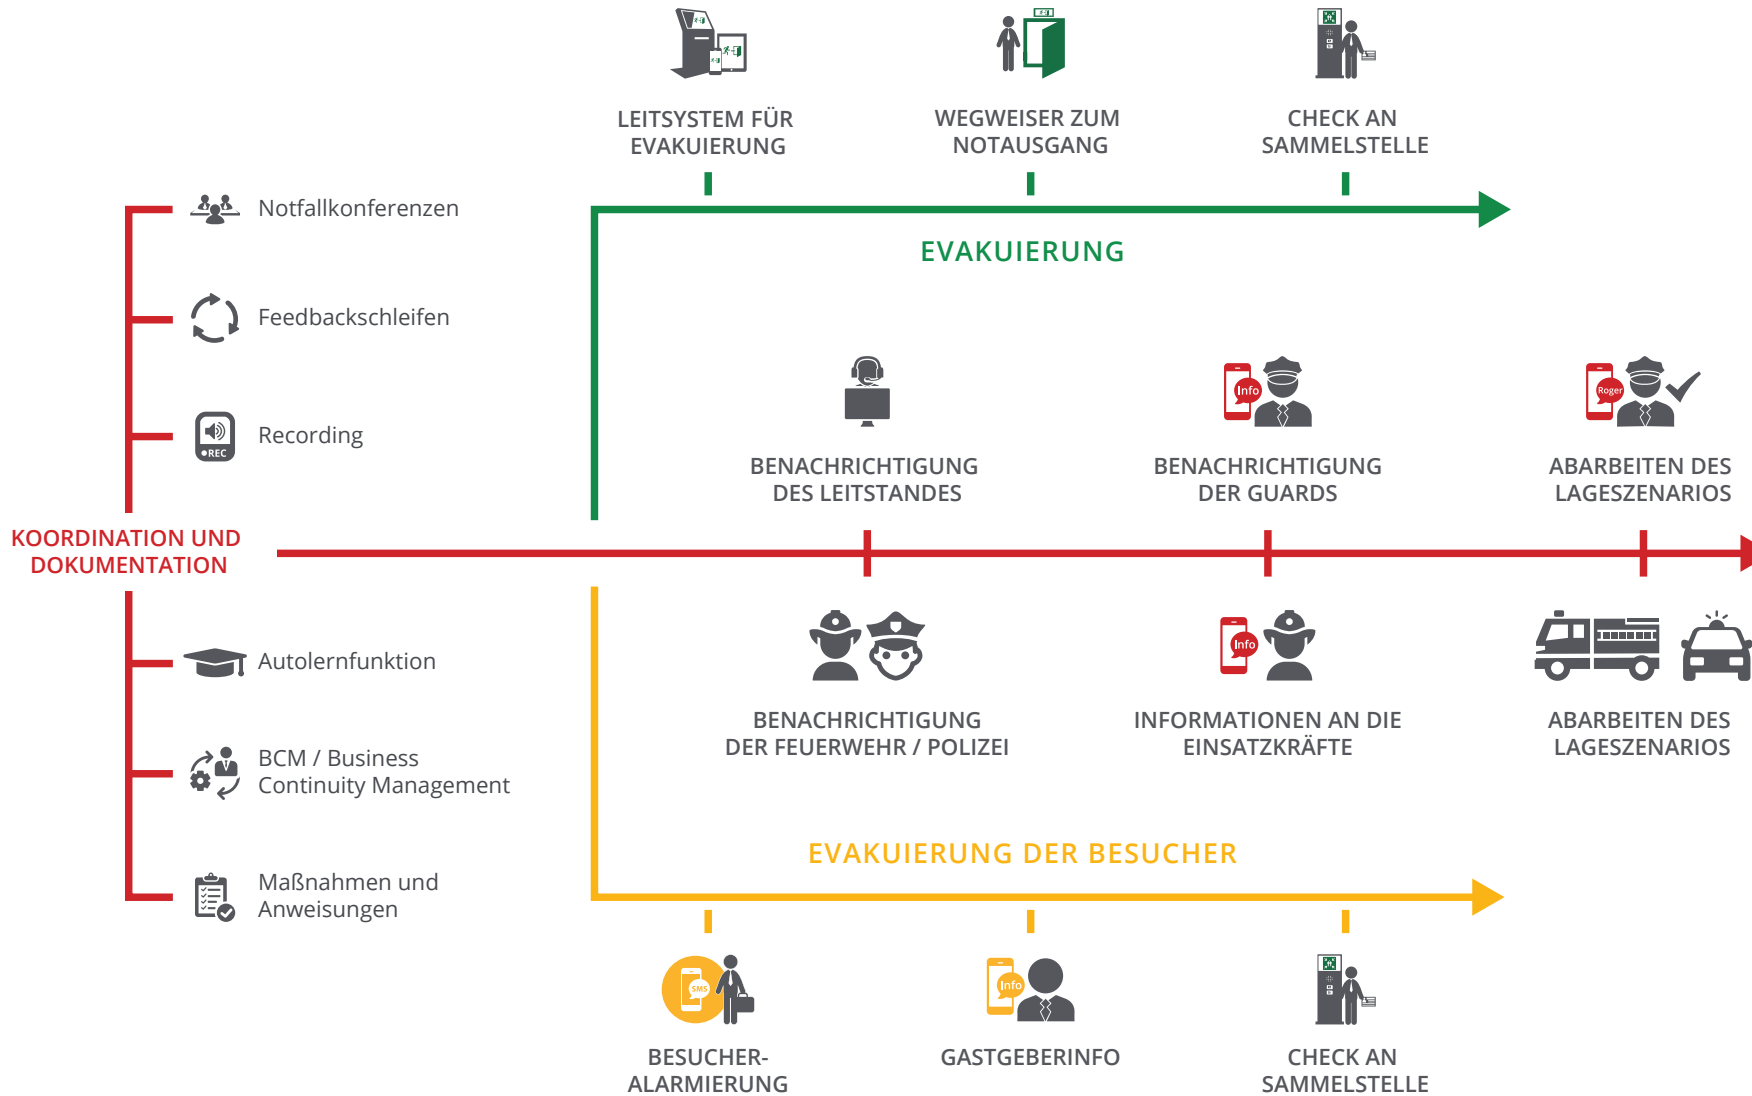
LEITSYSTEM FÜR EVAKUIERUNG

WEGWEISER ZUM NOTAUSGANG

CHECK AN SAMMELSTELLE

Notfallkonferenzen

EVAKUIERUNG

Feedbackschleifen

Recording

REC

Info

Roger

BENACHRICHTIGUNG DES LEITSTANDES

BENACHRICHTIGUNG DER GUARDS

ABARBEITEN DES LAGESZENARIOS

KOORDINATION UND DOKUMENTATION

Autolernfunktion

Info

BENACHRICHTIGUNG DER FEUERWEHR / POLIZEI

INFORMATIONEN AN DIE EINSATZKRÄFTE

ABARBEITEN DES LAGESZENARIOS

BCM / Business Continuity Management

EVAKUIERUNG DER BESUCHER

Maßnahmen und Anweisungen

SMS

Info

BESUCHER-ALARMIERUNG

GASTGEBERINFO

CHECK AN SAMMELSTELLE